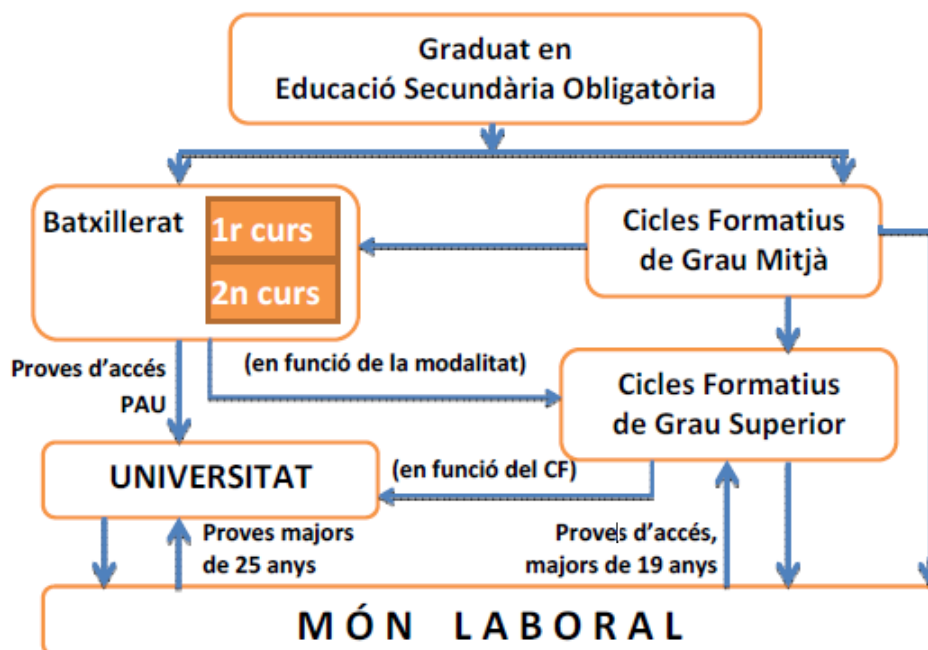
Graduat en
Educació Secundària Obligatòria

Batxillerat
1r curs
2n curs

Cicles Formatius
de Grau Mitjà

Proves d'accés
PAU

(en funció de la modalitat)

Cicles Formatius
de Grau Superior

UNIVERSITAT

(en funció del CF)

Proves majors
de 25 anys

Proves d'accés,
majors de 19 anys

MÓN LABORAL